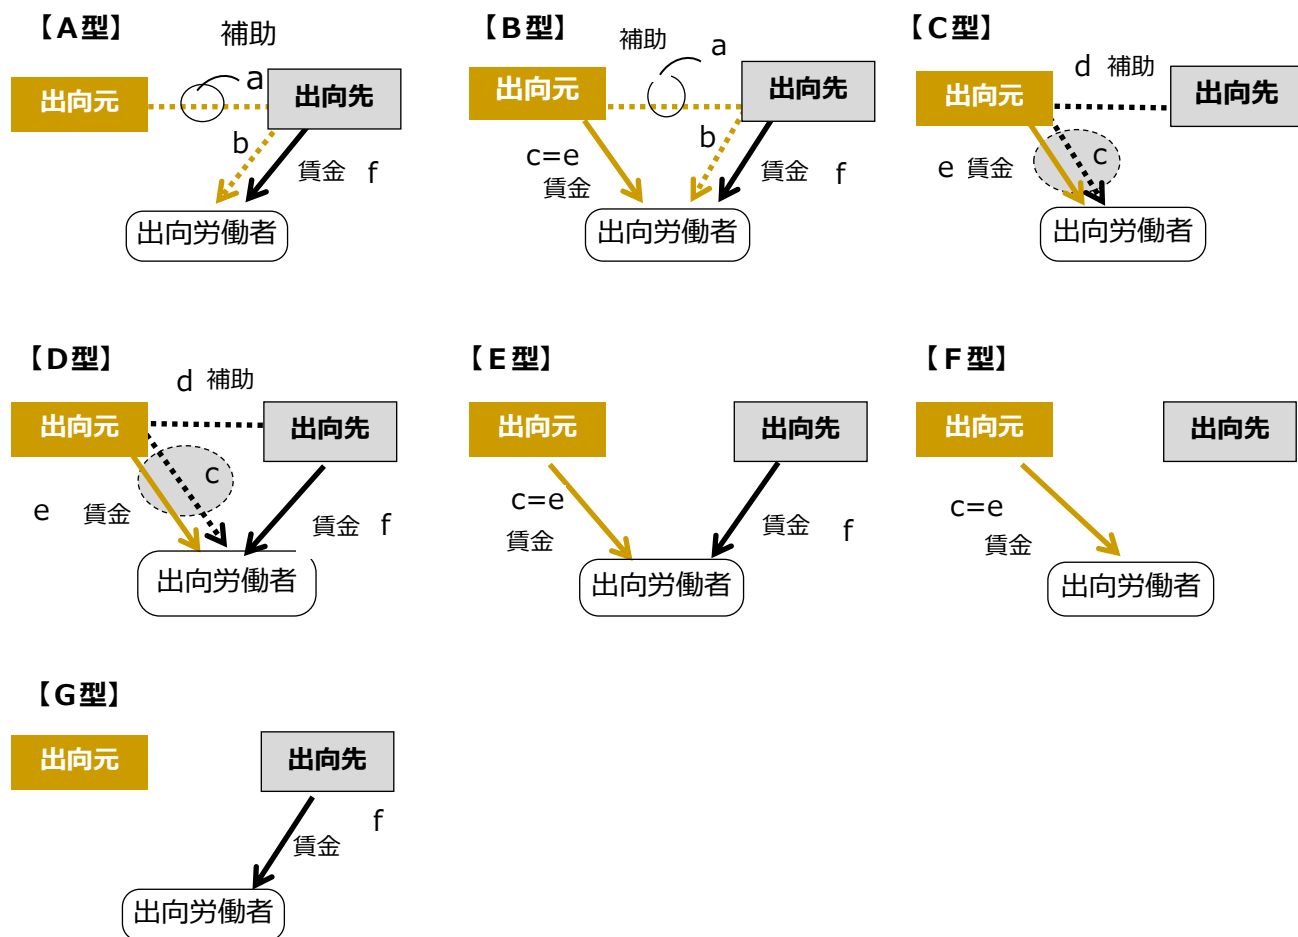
【A型】
補助
a
出向元
出向先
b
賃金 f
出向労働者

【B型】
補助
a
出向元
出向先
c=e
賃金
b
賃金 f
出向労働者

【C型】
d 補助
出向元
出向先
e 賃金
c
出向労働者

【D型】
d 補助
出向元
出向先
c
e 賃金
賃金 f
出向労働者

【E型】
出向元
出向先
c=e
賃金
賃金 f
出向労働者

【F型】
出向元
出向先
c=e
賃金
出向労働者

【G型】
出向元
出向先
f
賃金
出向労働者